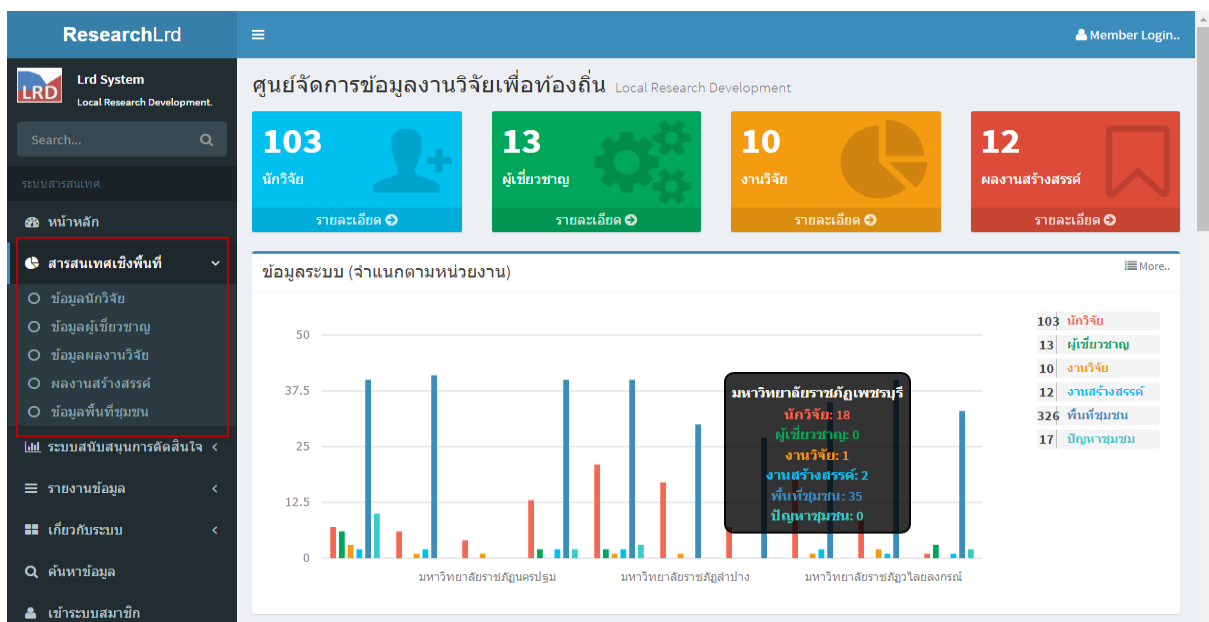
ResearchLrd

Member Login..

LRD Lrd System
Local Research Development.

Search...

ระบบสารสนเทศ

หน้าหลัก

สารสนเทศเชิงพื้นที่

ข้อมูลนักวิจัย

ข้อมูลผู้เชี่ยวชาญ

ข้อมูลผลงานวิจัย

ผลงานสร้างสรรค์

ข้อมูลพื้นที่ชุมชน

ระบบสนับสนุนการตัดสินใจ

รายงานข้อมูล

เกี่ยวกับระบบ

ค้นหาข้อมูล

เข้าระบบสมาชิก

ศูนย์จัดการข้อมูลงานวิจัยเพื่อท้องถิ่น Local Research Development

103
นักวิจัย
รายละเอียด

13
ผู้เชี่ยวชาญ
รายละเอียด

10
งานวิจัย
รายละเอียด

12
ผลงานสร้างสรรค์
รายละเอียด

ข้อมูลระบบ (จำแนกตามหน่วยงาน)

More..

50
37.5
25
12.5
0

มหาวิทยาลัยราชภัฏนครปฐม
มหาวิทยาลัยราชภัฏลำปาง
มหาวิทยาลัยราชภัฏวไลยลงกรณ์

มหาวิทยาลัยราชภัฏเพชรบุรี
นักวิจัย: 18
ผู้เชี่ยวชาญ: 0
งานวิจัย: 1
งานสร้างสรรค์: 2
พื้นที่ชุมชน: 35
ปัญหาชุมชน: 0

103 นักวิจัย
13 ผู้เชี่ยวชาญ
10 งานวิจัย
12 งานสร้างสรรค์
326 พื้นที่ชุมชน
17 ปัญหาชุมชน